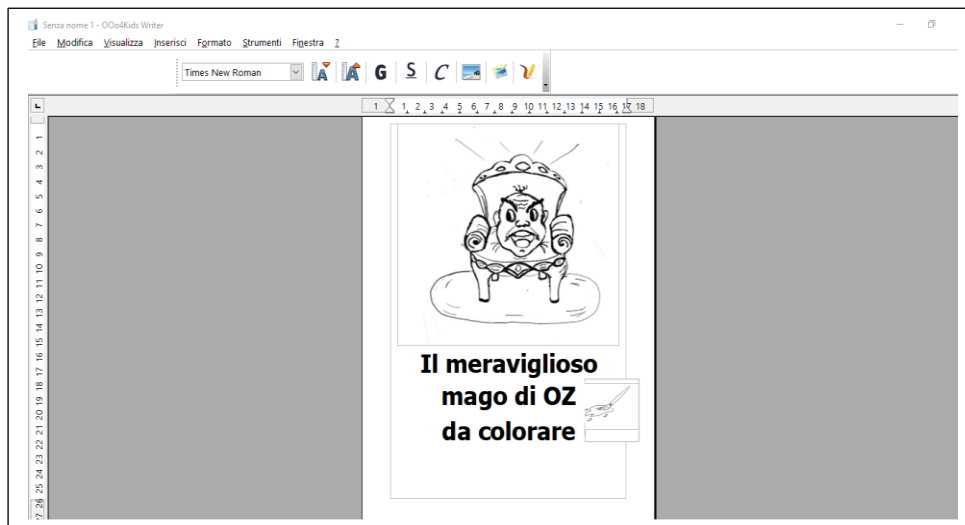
Senza nome 1 - OOo4Kids Writer

File Modifica Visualizza Inserisci Formato Strumenti Finestra ?

Times New Roman

G S C

1 1 2 3 4 5 6 7 8 9 10 11 12 13 14 15 16 17 18

1 2 3 4 5 6 7 8 9 10 11 12 13 14 15 16 17 18 19 20 21 22 23 24 25 26 27

Il meraviglioso mago di OZ da colorare